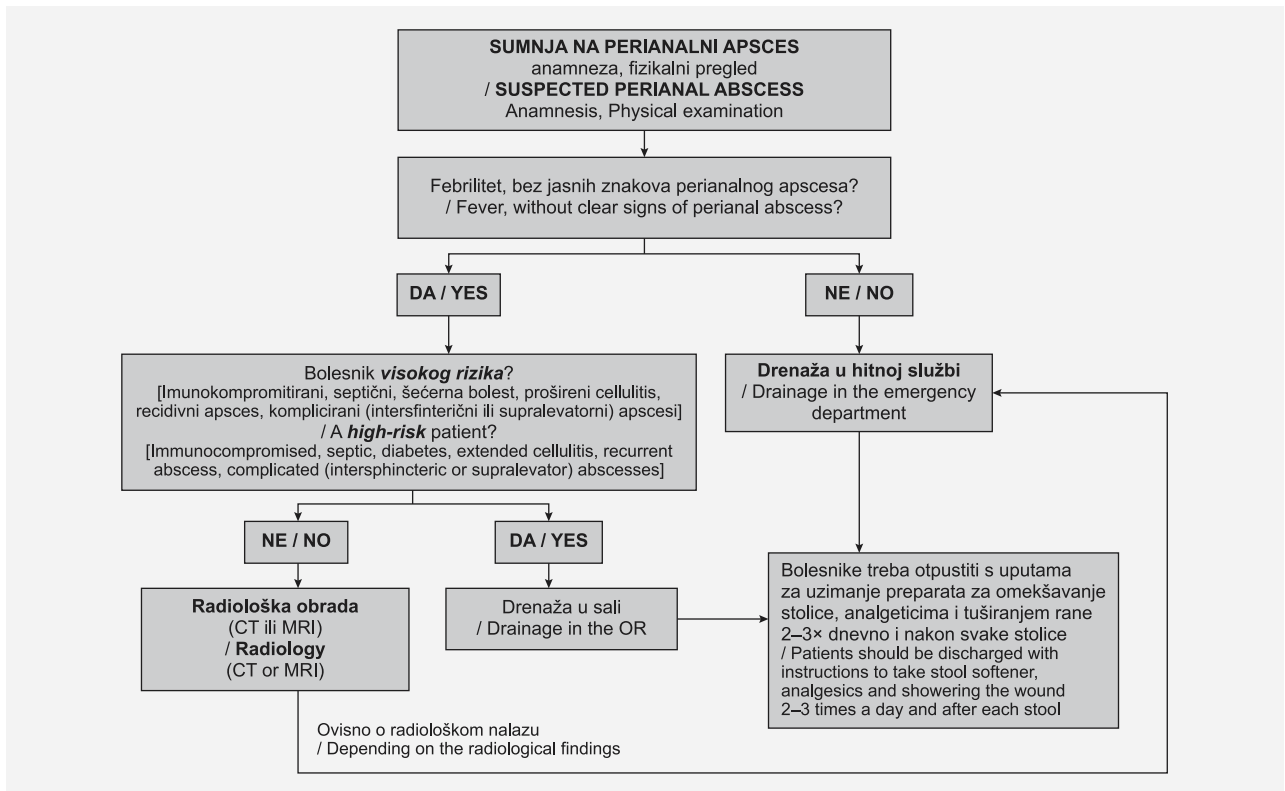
**SUMNJA NA PERIANALNI APSCES**
anamneza, fizikalni pregled
/ **SUSPECTED PERIANAL ABSCESS**
Anamnesis, Physical examination

Febrilitet, bez jasnih znakova perianalnog apscesa?
/ Fever, without clear signs of perianal abscess?

DA / YES

NE / NO

Bolesnik ***visokog rizika***?
[Imunokompromitirani, septični, šećerna bolest, prošireni cellulitis, recidivni apsces, komplicirani (intersfinterični ili supralevatorni) apscesi]
/ A ***high-risk*** patient?
[Immunocompromised, septic, diabetes, extended cellulitis, recurrent abscess, complicated (intersphincteric or supralevator) abscesses]

**Drenaža u hitnoj službi**
/ Drainage in the emergency department

NE / NO

DA / YES

**Radiološka obrada**
(CT ili MRI)
/ **Radiology**
(CT or MRI)

Drenaža u sali
/ Drainage in the OR

Bolesnike treba otpustiti s uputama za uzimanje preparata za omekšavanje stolice, analgeticima i tuširanjem rane 2–3× dnevno i nakon svake stolice
/ Patients should be discharged with instructions to take stool softener, analgesics and showering the wound 2–3 times a day and after each stool

Ovisno o radiološkom nalazu
/ Depending on the radiological findings